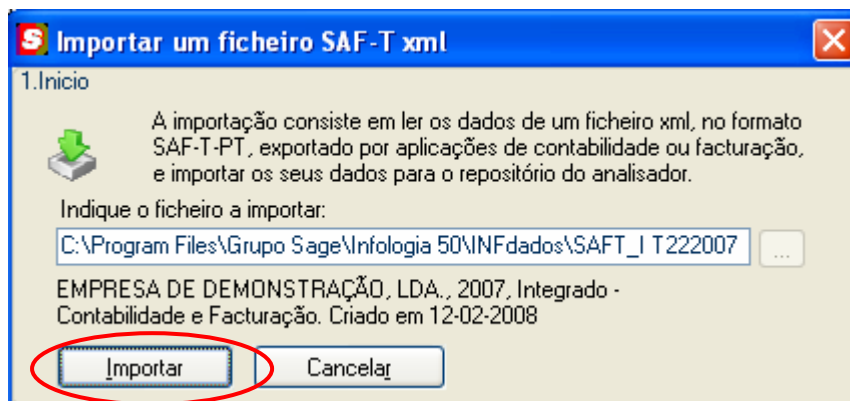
S Importar um ficheiro SAF-T xml

1.Inicio

A importação consiste em ler os dados de um ficheiro xml, no formato SAF-T-PT, exportado por aplicações de contabilidade ou facturação, e importar os seus dados para o repositório do analisador.

Indique o ficheiro a importar:

C:\Program Files\Grupo Sage\Infologia 50\INFdados\SAFT_I T222007

...

EMPRESA DE DEMONSTRAÇÃO, LDA., 2007, Integrado - Contabilidade e Facturação. Criado em 12-02-2008

Importar

Cancelar